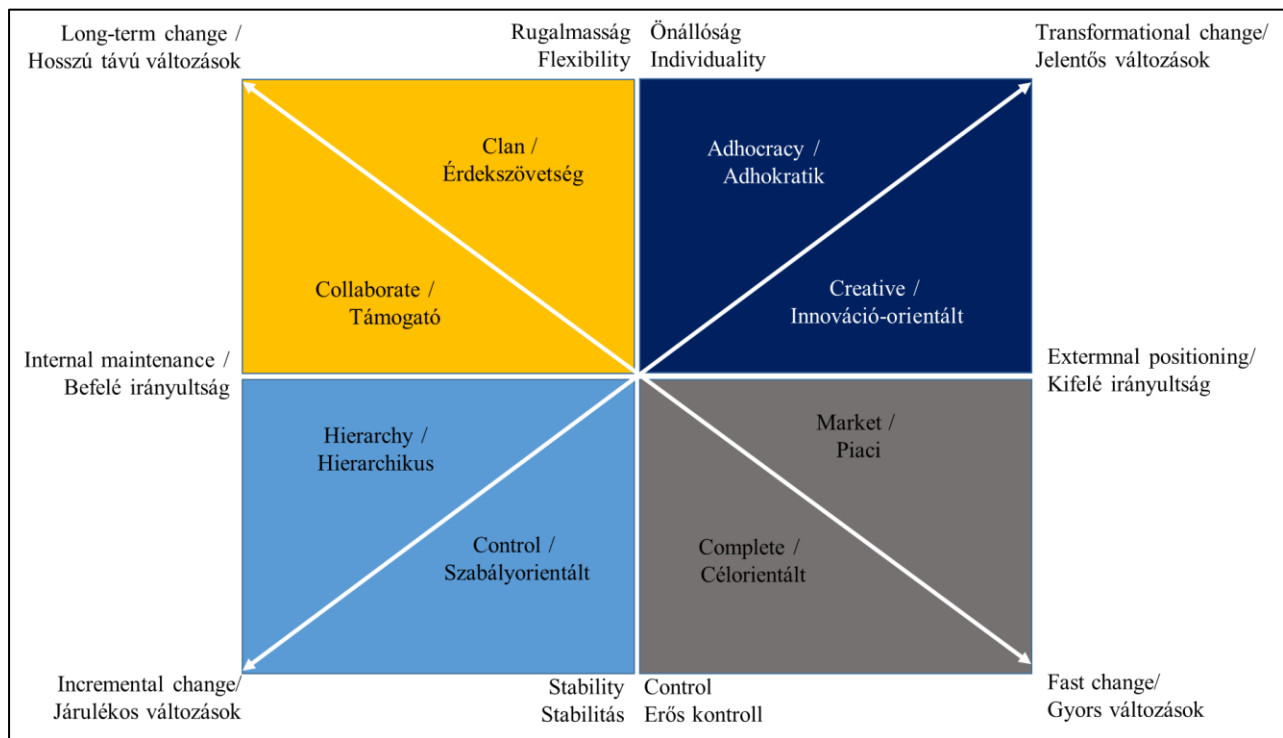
Long-term change / Hosszú távú változások

Rugalmasság Flexibility

Önállóság Individuality

Transformational change/ Jelentős változások

Clan / Érdekszövetség

Adhocracy / Adhokratik

Collaborate / Támogató

Creative / Innováció-orientált

Internal maintenance / Befelé irányultság

Extermnal positioning/ Kifelé irányultság

Hierarchy / Hierarchikus

Market / Piaci

Control / Szabályorientált

Complete / Célorientált

Incremental change/ Járulékos változások

Stability Stabilitás

Control Erős kontroll

Fast change/ Gyors változások